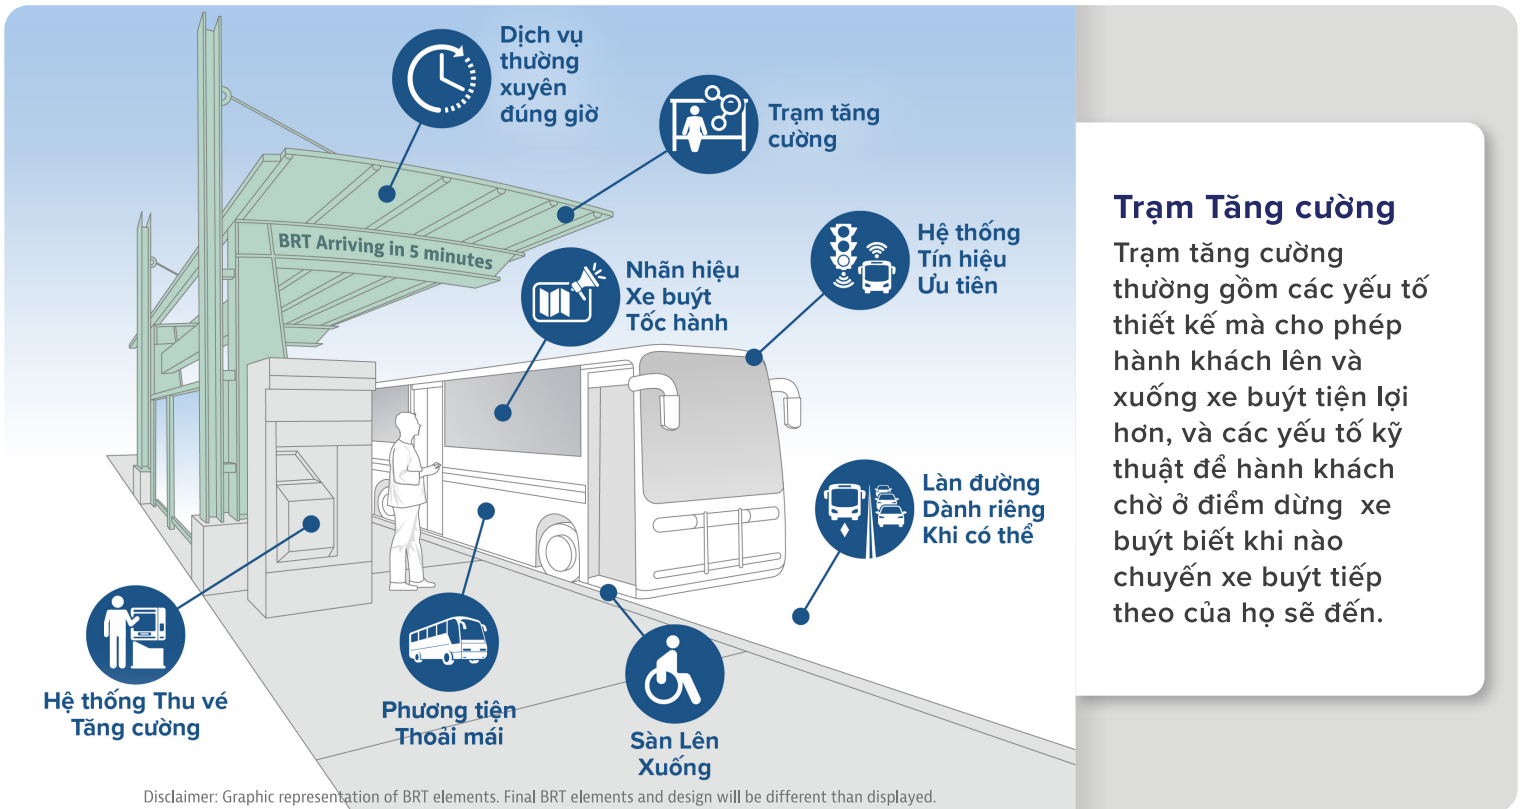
Dịch vụ thường xuyên đúng giờ

Trạm tăng cường

BRT Arriving in 5 minutes

Hệ thống Tín hiệu Ưu tiên

Nhãn hiệu Xe buýt Tốc hành

Làn đường Dành riêng Khi có thể

Hệ thống Thu vé Tăng cường

Phương tiện Thoải mái

Sàn Lên Xuống

Disclaimer: Graphic representation of BRT elements. Final BRT elements and design will be different than displayed.

Trạm Tăng cường

Trạm tăng cường thường gồm các yếu tố thiết kế mà cho phép hành khách lên và xuống xe buýt tiện lợi hơn, và các yếu tố kỹ thuật để hành khách chờ ở điểm dừng xe buýt biết khi nào chuyến xe buýt tiếp theo của họ sẽ đến.